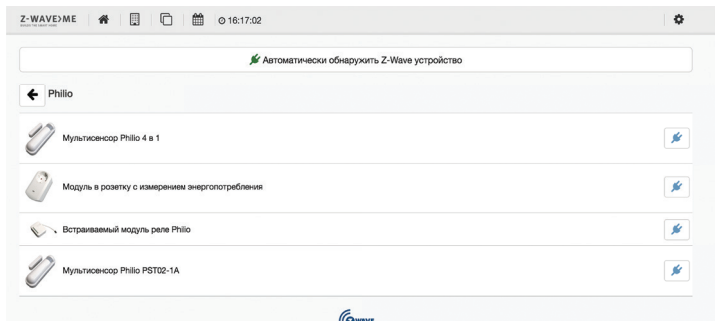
Z-WAVE>ME
16:17:02

Автоматически обнаружить Z-Wave устройство

Philio

Мультисенсор Philio 4 в 1

Модуль в розетку с измерением энергопотребления

Встраиваемый модуль реле Philio

Мультисенсор Philio PST02-1A